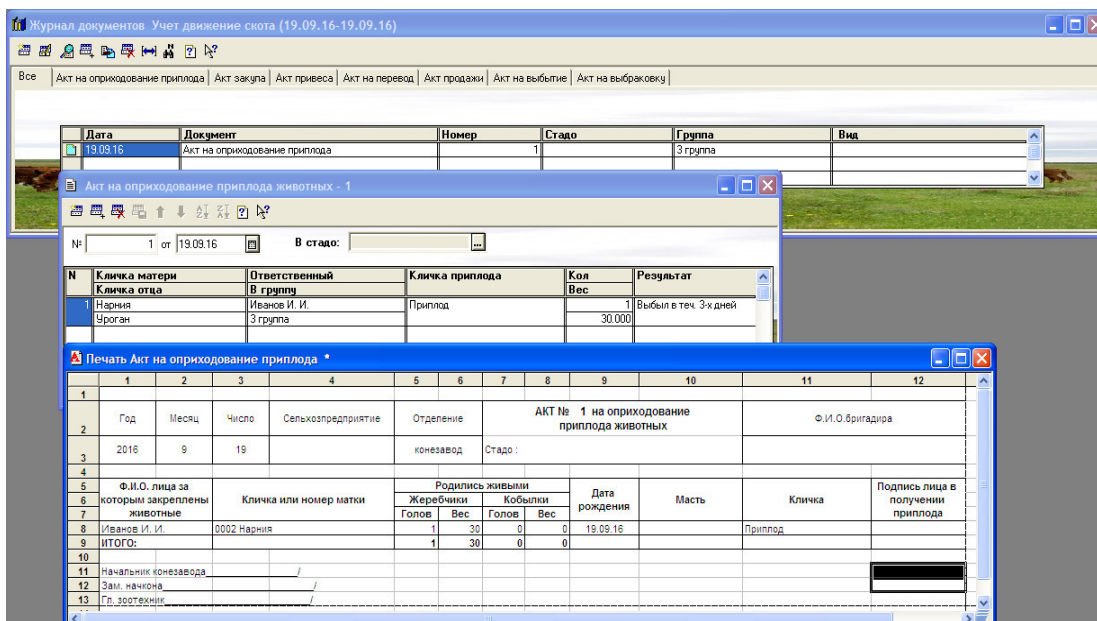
Журнал документов Учет движение скота (19.09.16-19.09.16)

Все | Акт на оприходование приплода | Акт закупа | Акт привеса | Акт на перевод | Акт продажи | Акт на выбытие | Акт на выбраковку

| Дата | Документ | Номер | Стадо | Группа | Вид |
|---|---|---|---|---|---|
| 19.09.16 | Акт на оприходование приплода | 1 | | 3 группа | |

Акт на оприходование приплода животных - 1

№ 1 от 19.09.16 В стадо:

| N | Кличка матери / Кличка отца | Ответственный / В группу | Кличка приплода | Кол / Вес | Результат |
|---|---|---|---|---|---|
| 1 | Нарния | Иванов И. И. | Приплод | 1 | Выбыл в теч. 3-х дней |
| | Уроган | 3 группа | | 30.000 | |

Печать Акт на оприходование приплода *

| | 1 | 2 | 3 | 4 | 5 | 6 | 7 | 8 | 9 | 10 | 11 | 12 |
|---|---|---|---|---|---|---|---|---|---|---|---|---|
| 1 | | | | | | | | | | | | |
| 2 | Год | Месяц | Число | Сельхозпредприятие | Отделение | | АКТ № 1 на оприходование приплода животных | | | | Ф.И.О.бригадира | |
| 3 | 2016 | 9 | 19 | | конезавод | | Стадо : | | | | | |
| 4 | | | | | | | | | | | | |
| 5 | Ф.И.О. лица за которым закреплены животные | | Кличка или номер матки | | Родились живыми | | | | Дата рождения | Масть | Кличка | Подпись лица в получении приплода |
| 6 | | | | | Жеребчики | | Кобылки | | | | | |
| 7 | | | | | Голов | Вес | Голов | Вес | | | | |
| 8 | Иванов И. И. | | 0002 Нарния | | 1 | 30 | 0 | 0 | 19.09.16 | | Приплод | |
| 9 | ИТОГО: | | | | 1 | 30 | 0 | 0 | | | | |
| 10 | | | | | | | | | | | | |
| 11 | Начальник конезавода_______________/ | | | | | | | | | | | |
| 12 | Зам. начкона_______________________/ | | | | | | | | | | | |
| 13 | Гл. зоотехник______________________/ | | | | | | | | | | | |